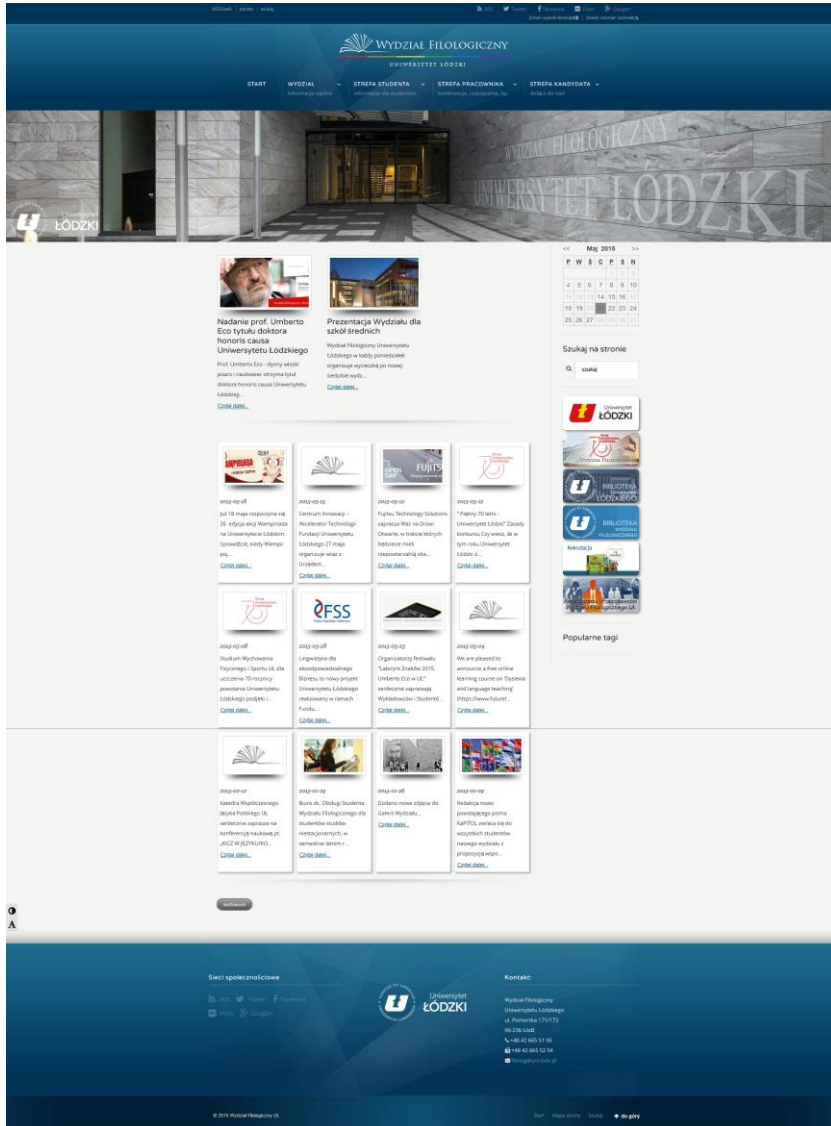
USOSweb | poczta | szukaj

RSS Twitter Facebook Flickr Google+
Zmień wysoki kontrast Zmień rozmiar czcionki

WYDZIAŁ FILOLOGICZNY
UNIWERSYTET ŁÓDZKI

START
WYDZIAŁ informacje ogólne
STREFA STUDENTA informacje dla studentów
STREFA PRACOWNIKA konferencje, ogłoszenia, itp.
STREFA KANDYDATA dołącz do nas!

WYDZIAŁ FILOLOGICZNY
UNIWERSYTET ŁÓDZKI

Uniwersytet ŁÓDZKI

<< Maj 2015 >>

| P | W | Ś | C | P | S | N |
|---|---|---|---|---|---|---|
| | | | | 1 | 2 | 3 |
| 4 | 5 | 6 | 7 | 8 | 9 | 10 |
| 11 | 12 | 13 | 14 | 15 | 16 | 17 |
| 18 | 19 | 20 | 21 | 22 | 23 | 24 |
| 25 | 26 | 27 | 28 | 29 | 30 | 31 |

Nadanie prof. Umberto Eco tytułu doktora honoris causa Uniwersytetu Łódzkiego

Prof. Umberto Eco - słynny włoski pisarz i naukowiec otrzyma tytuł doktora honoris causa Uniwersytetu Łódzkiego...

Czytaj dalej...

Prezentacja Wydziału dla szkół średnich

Wydział Filologiczny Uniwersytetu Łódzkiego w każdy poniedziałek organizuje wycieczki po nowej siedzibie wydz...

Czytaj dalej...

Szukaj na stronie

szukaj

Uniwersytet ŁÓDZKI

BIBLIOTEKA ŁÓDZKIEGO

BIBLIOTEKA WYDZIAŁU FILOLOGICZNEGO

Rekrutacja

Popularne tagi

2015-05-08
Już 18 maja rozpoczyna się 26. edycja akcji Wampiriada na Uniwersytecie Łódzkim. Sprawdźcie, kiedy Wampir poj...
Czytaj dalej...

2015-05-12
Centrum Innowacji – Akcelerator Technologii Fundacji Uniwersytetu Łódzkiego 27 maja organizuje wraz z Urzędem...
Czytaj dalej...

2015-05-12
Fujitsu Technology Solutions zaprasza Was na Drzwi Otwarte, w trakcie których będziecie mieć niepowtarzalną oka...
Czytaj dalej...

2015-05-12
" Pałony 70 lat - Uniwersytet Łódzki" Zasady konkursu Czy wiesz, że w tym roku Uniwersytet Łódzki o...
Czytaj dalej...

2015-05-08
Studium Wychowania Fizycznego i Sportu UŁ dla uczczenia 70 rocznicy powstania Uniwersytetu Łódzkiego podjęło i...
Czytaj dalej...

2015-05-08
Lingwistyka dla ekoodpowiedzialnego Biznesu to nowy projekt Uniwersytetu Łódzkiego realizowany w ramach Fundu...
Czytaj dalej...

2015-05-05
Organizatorzy festiwalu "Labirynt Znaków 2015. Umberto Eco w UŁ" serdecznie zapraszają Wykładowców i Studentó...
Czytaj dalej...

2015-05-04
We are pleased to announce a free online learning course on "Dyslexia and language teaching" (https://www.futurel...
Czytaj dalej...

2015-05-07
Katedra Współczesnego Języka Polskiego UŁ serdecznie zaprasza na konferencję naukową pt. „RZECZ W JĘZYKU/KO...
Czytaj dalej...

2015-05-09
Biuro ds. Obsługi Studenta Wydziału Filologicznego dla studentów studiów niestacjonarnych, w semestrze letnim r...
Czytaj dalej...

2015-05-06
Dodano nowe zdjęcia do Galerii Wydziału...
Czytaj dalej...

2015-05-09
Redakcja nowo powstałego pisma KaPITOL zwraca się do wszystkich studentów naszego wydziału z propozycją współ...
Czytaj dalej...

archiwum

Sieci społecznościowe
RSS Twitter Facebook
Flickr Google+

Uniwersytet ŁÓDZKI

Kontakt:
Wydział Filologiczny
Uniwersytetu Łódzkiego
ul. Pomorska 171/173
90-236 Łódź
+48 42 665 51 06
+48 42 665 52 54
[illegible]@uni.lodz.pl

© 2015 Wydział Filologiczny UŁ

Start Mapa strony Szukaj ↑ do góry